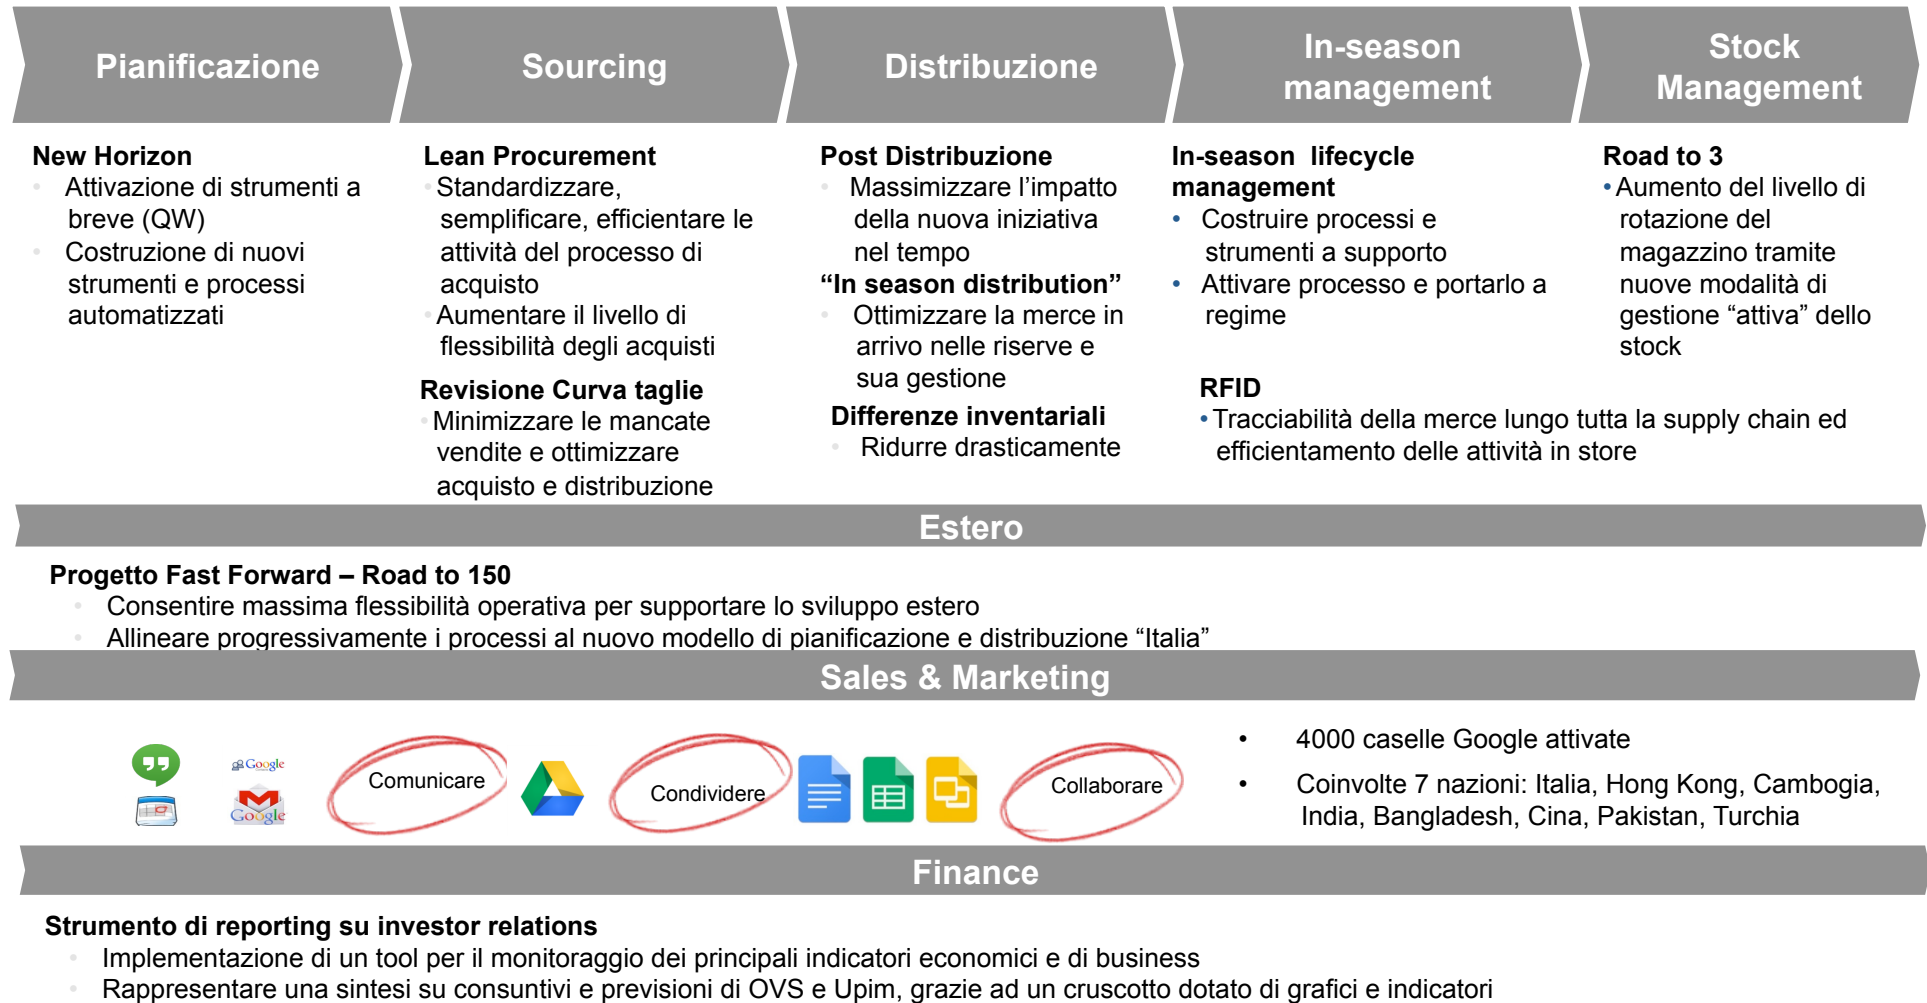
Pianificazione

Sourcing

Distribuzione

In-season management

Stock Management

New Horizon
- Attivazione di strumenti a breve (QW)
- Costruzione di nuovi strumenti e processi automatizzati

Lean Procurement
- Standardizzare, semplificare, efficientare le attività del processo di acquisto
- Aumentare il livello di flessibilità degli acquisti

Revisione Curva taglie
- Minimizzare le mancate vendite e ottimizzare acquisto e distribuzione

Post Distribuzione
- Massimizzare l'impatto della nuova iniziativa nel tempo

"In season distribution"
- Ottimizzare la merce in arrivo nelle riserve e sua gestione

Differenze inventariali
- Ridurre drasticamente

In-season lifecycle management
- Costruire processi e strumenti a supporto
- Attivare processo e portarlo a regime

Road to 3
- Aumento del livello di rotazione del magazzino tramite nuove modalità di gestione "attiva" dello stock

RFID
- Tracciabilità della merce lungo tutta la supply chain ed efficientamento delle attività in store

Estero

Progetto Fast Forward – Road to 150
- Consentire massima flessibilità operativa per supportare lo sviluppo estero
- Allineare progressivamente i processi al nuovo modello di pianificazione e distribuzione "Italia"

Sales & Marketing

Google

Google

Comunicare

Condividere

Collaborare

- 4000 caselle Google attivate
- Coinvolte 7 nazioni: Italia, Hong Kong, Cambogia, India, Bangladesh, Cina, Pakistan, Turchia

Finance

Strumento di reporting su investor relations
- Implementazione di un tool per il monitoraggio dei principali indicatori economici e di business
- Rappresentare una sintesi su consuntivi e previsioni di OVS e Upim, grazie ad un cruscotto dotato di grafici e indicatori